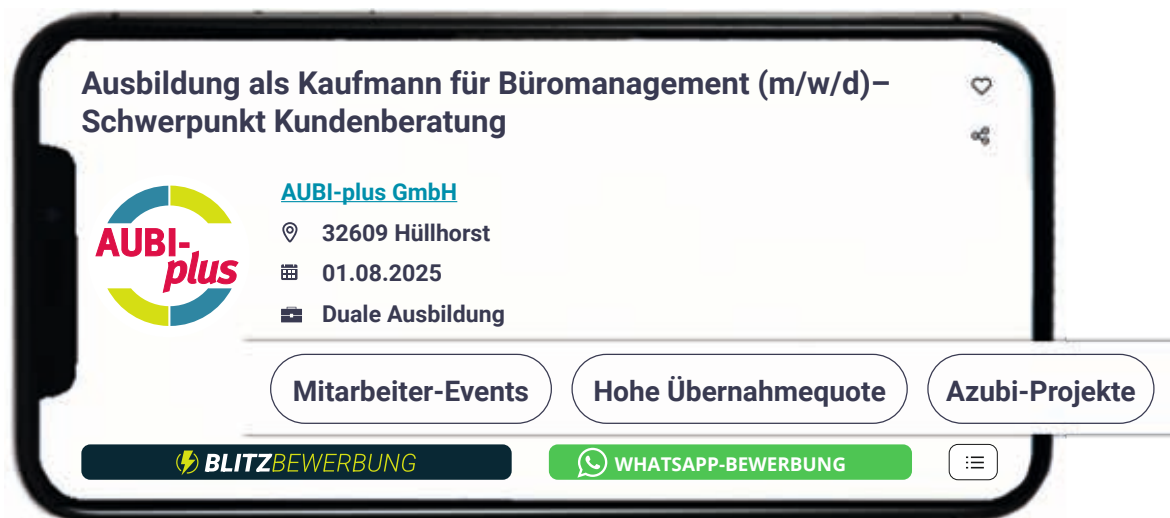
Ausbildung als Kaufmann für Büromanagement (m/w/d)– Schwerpunkt Kundenberatung

AUBI-plus

AUBI-plus GmbH

32609 Hüllhorst

01.08.2025

Duale Ausbildung

Mitarbeiter-Events

Hohe Übernahmequote

Azubi-Projekte

BLITZBEWERBUNG

WHATSAPP-BEWERBUNG